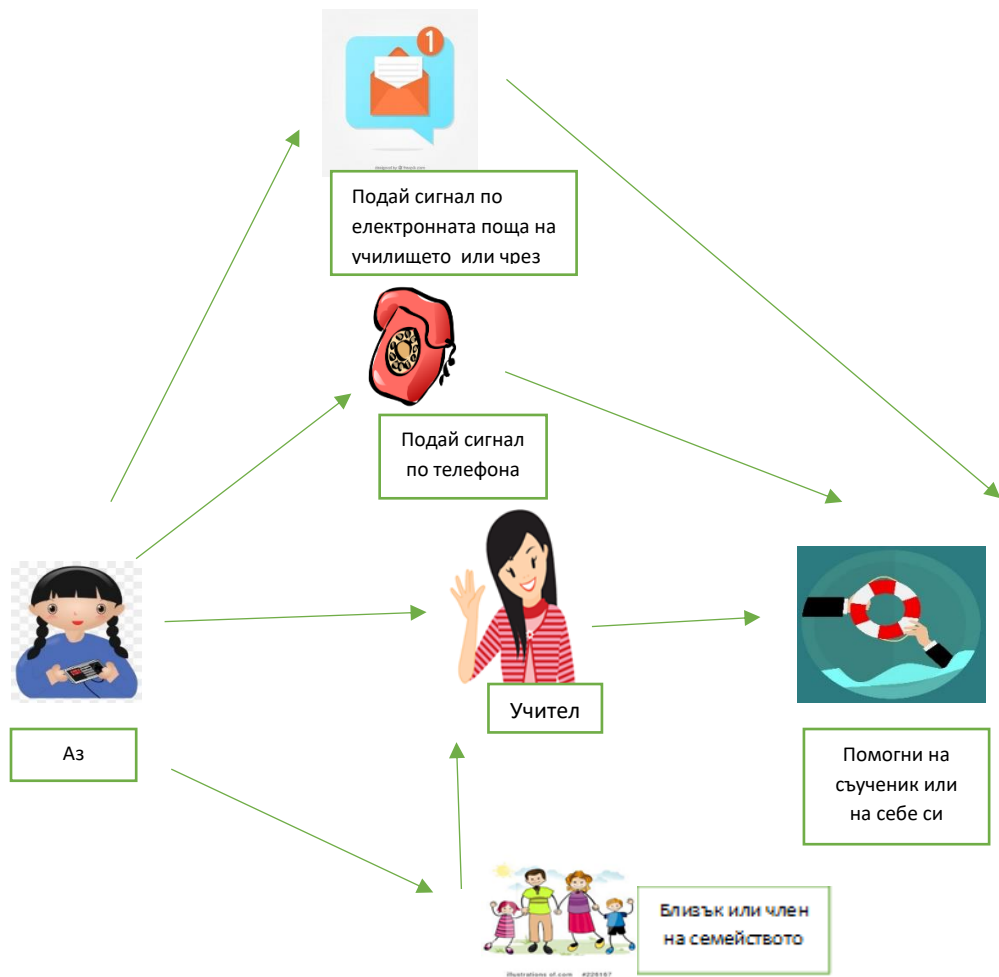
designed by Freepik

Подай сигнал по електронната поща на училището или чрез

Подай сигнал по телефона

Аз

Учител

Помогни на съученик или на себе си

Близък или член на семейството

illustrations of.com #226187